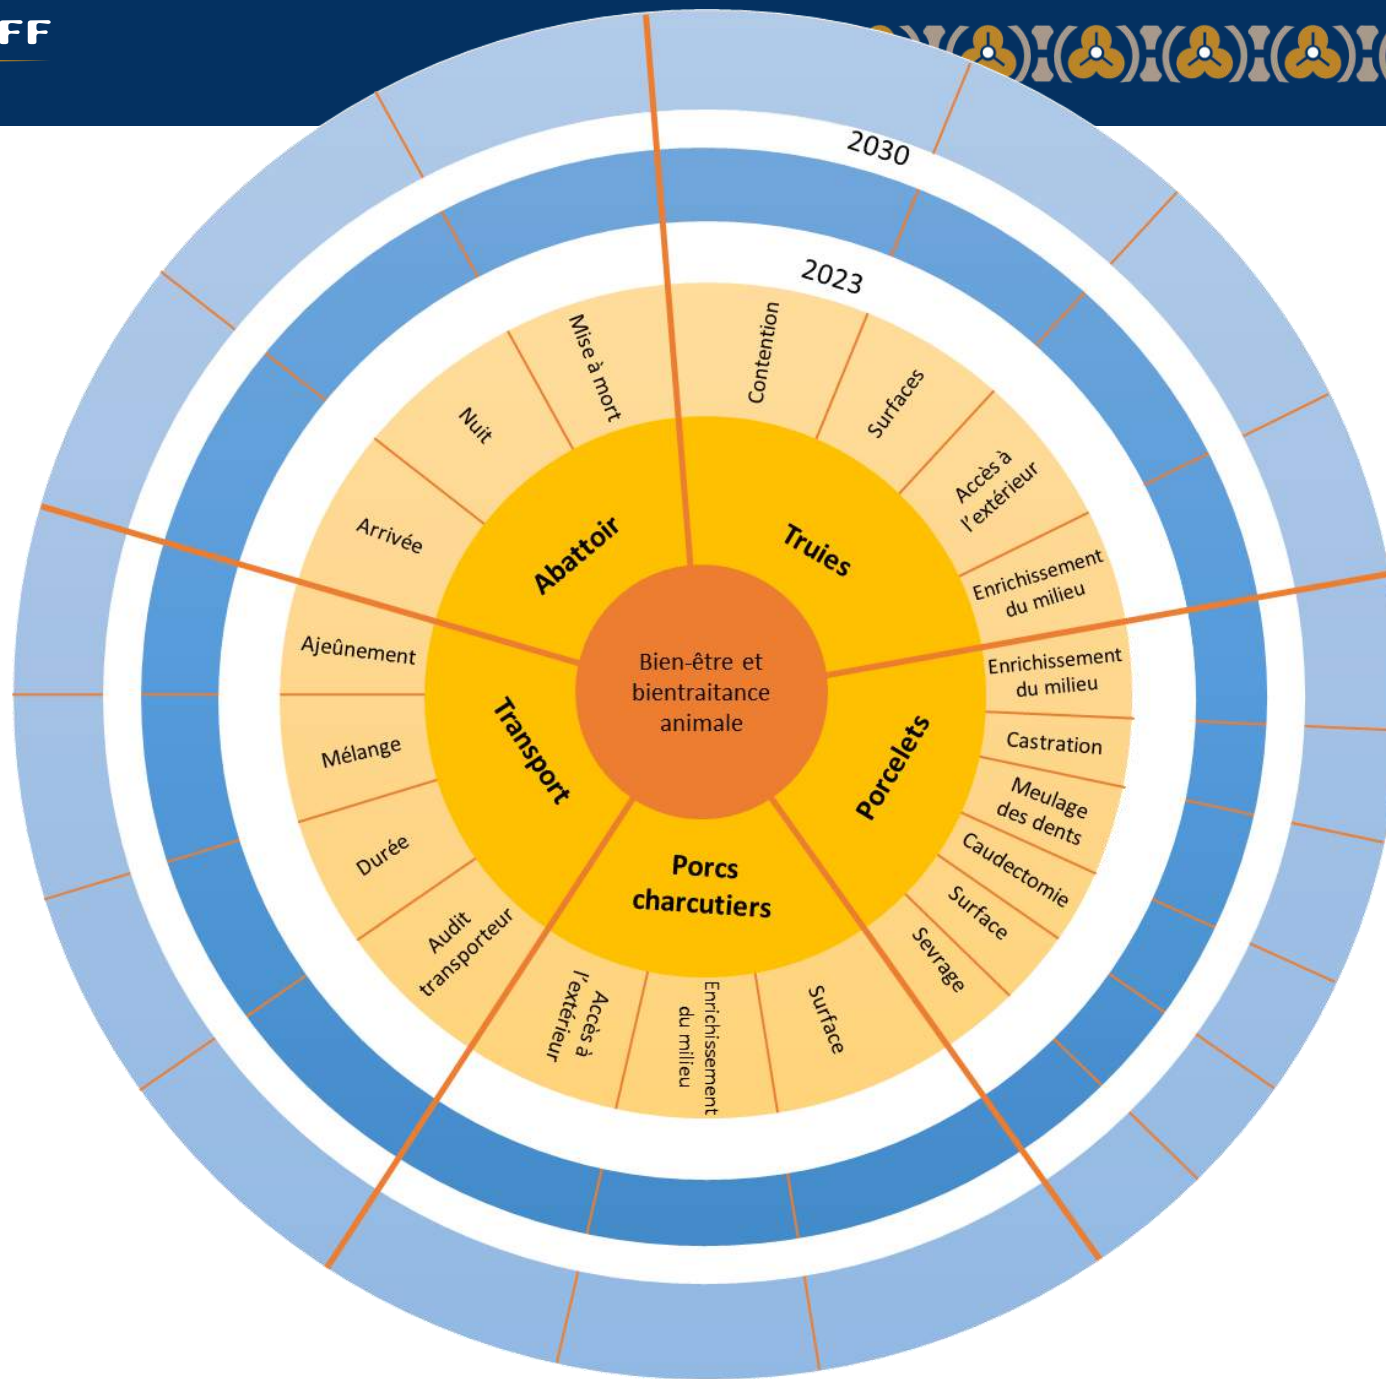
FF

2030

2023

Bien-être et bientraitance animale

Truies

Contention

Surfaces

Accès à l'extérieur

Enrichissement du milieu

Porcelets

Enrichissement du milieu

Castration

Meulage des dents

Caudectomie

Surface

Sevrage

Porcs charcutiers

Surface

Enrichissement du milieu

Accès à l'extérieur

Transport

Audit transporteur

Durée

Mélange

Ajeûnement

Abattoir

Arrivée

Nuit

Mise à mort